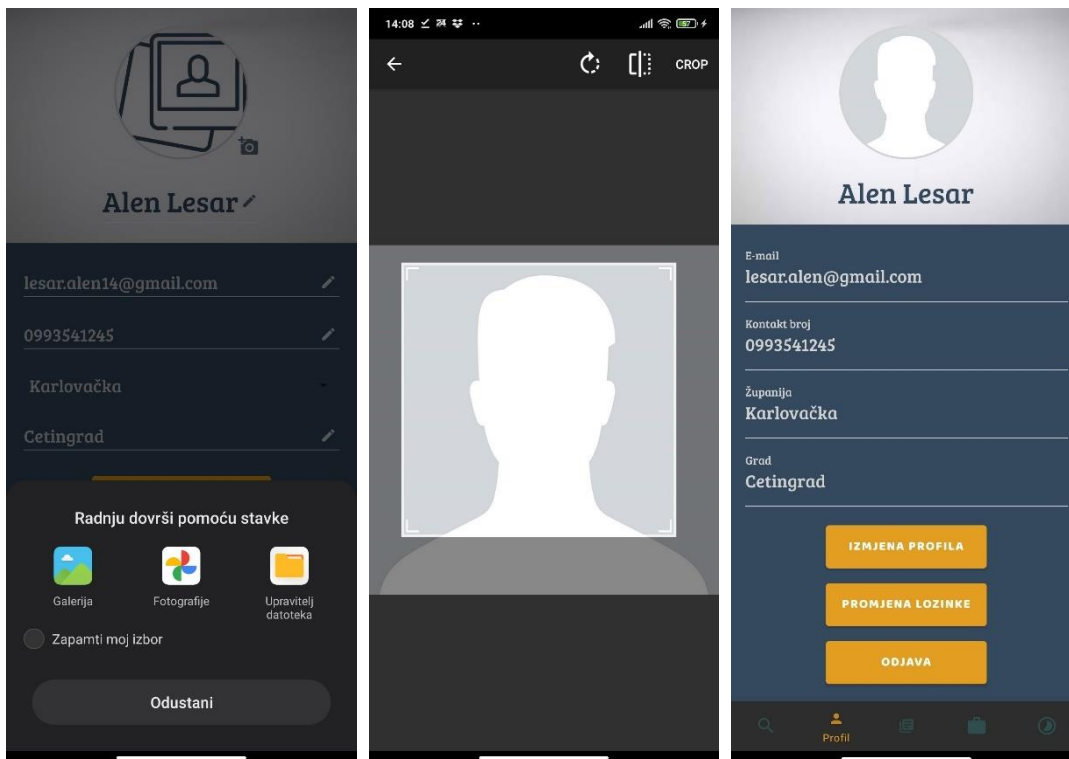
Alen Lesar

lesar.alen14@gmail.com

0993541245

Karlovačka

Cetingrad

Radnju dovrši pomoću stavke

Galerija

Fotografije

Upravitelj datoteka

Zapamti moj izbor

Odustani

14:08

CROP

Alen Lesar

E-mail
lesar.alen@gmail.com

Kontakt broj
0993541245

Županija
Karlovačka

Grad
Cetingrad

IZMJENA PROFILA

PROMJENA LOZINKE

ODJAVA

Profil